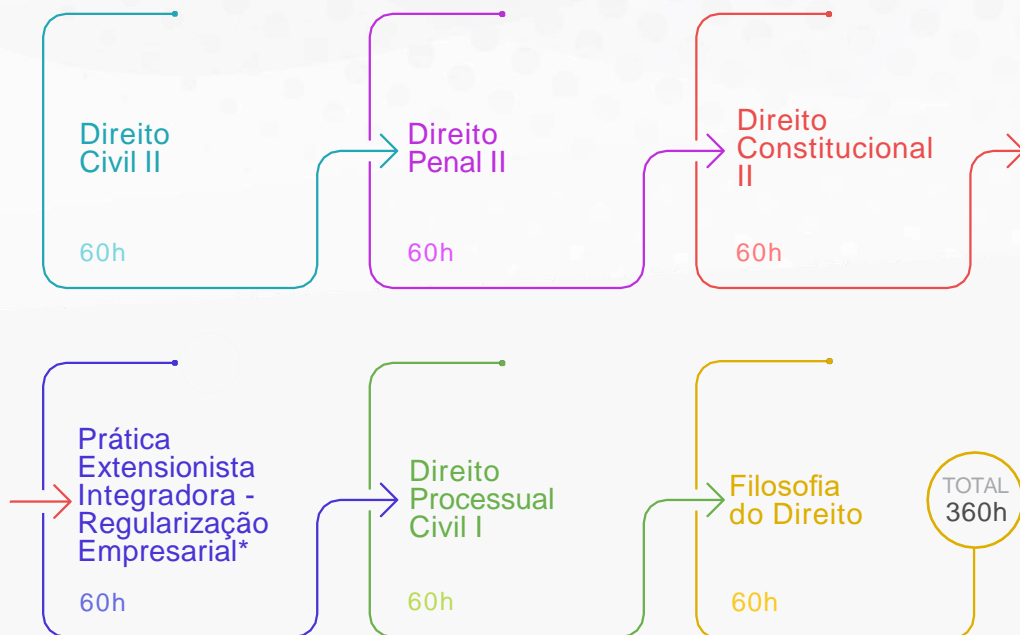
Direito Civil II

60h

Direito Penal II

60h

Direito Constitucional II

60h

Prática Extensionista Integradora - Regularização Empresarial*

60h

Direito Processual Civil I

60h

Filosofia do Direito

60h

TOTAL 360h